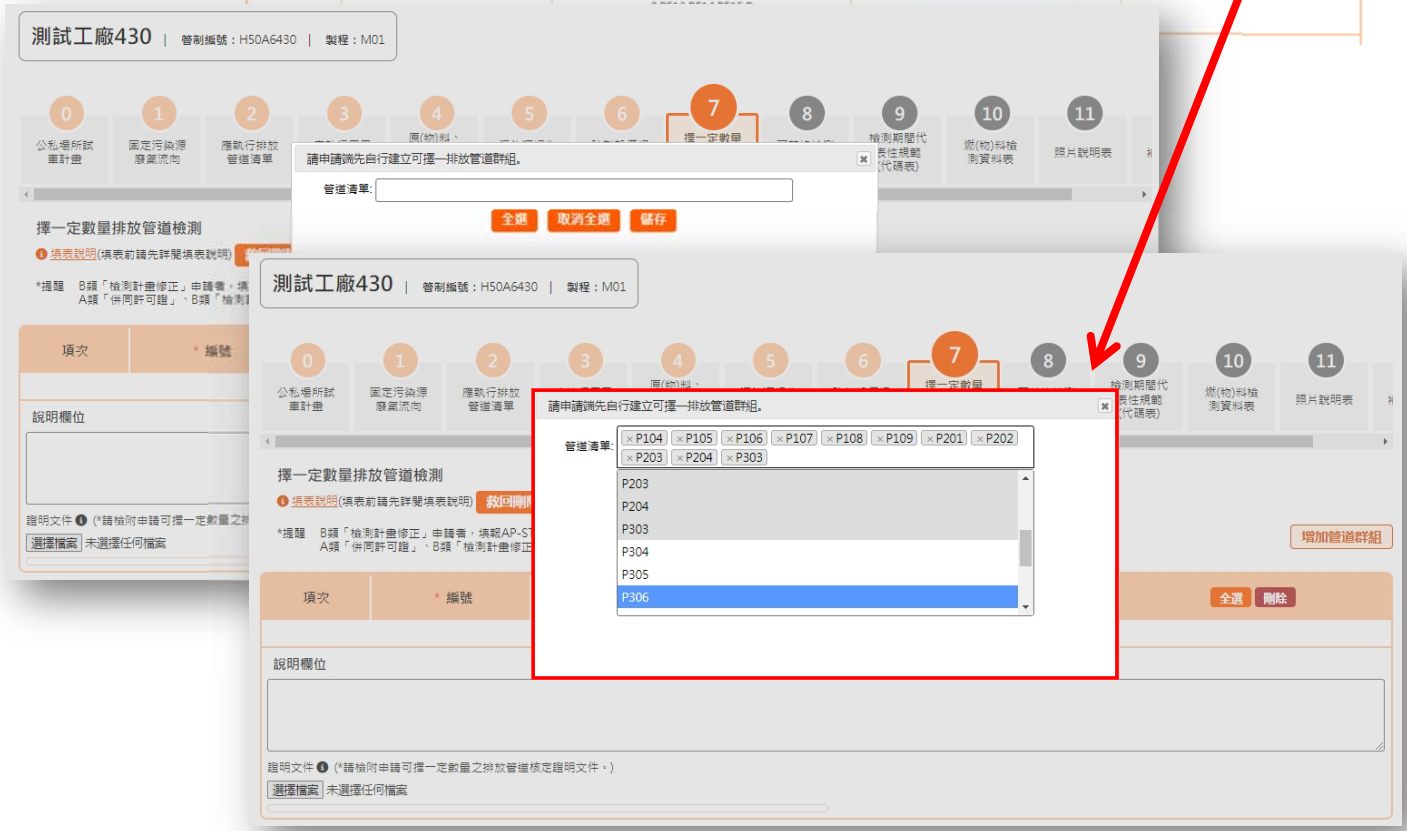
測試工廠430 | 管制編號：H50A6430 | 製程：M01

0 公私場所試車計畫
1 固定污染源廢氣流向
2 應執行排放管道清單
3 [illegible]
4 原(物)料、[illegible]
5 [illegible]
6 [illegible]
7 擇一定數量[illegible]
8 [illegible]
9 檢測期間代表性規範(代碼表)
10 燃(物)料檢測資料表
11 照片說明表

請申請端先自行建立可擇一排放管道群組。
管道清單:
全選 取消全選 儲存

擇一定數量排放管道檢測
填表說明(填表前請先詳閱填表說明) 救回刪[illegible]
*提醒 B類「檢測計畫修正」申請者，填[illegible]
A類「併同許可證」、B類「檢測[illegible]

項次 * 編號
說明欄位
證明文件 (*請檢附申請可擇一定數量之排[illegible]
選擇檔案 未選擇任何檔案

測試工廠430 | 管制編號：H50A6430 | 製程：M01

0 公私場所試車計畫
1 固定污染源廢氣流向
2 應執行排放管道清單
3 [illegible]
4 原(物)料、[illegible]
5 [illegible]
6 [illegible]
7 擇一定數量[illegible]
8 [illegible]
9 檢測期間代表性規範(代碼表)
10 燃(物)料檢測資料表
11 照片說明表

請申請端先自行建立可擇一排放管道群組。
管道清單: ×P104 ×P105 ×P106 ×P107 ×P108 ×P109 ×P201 ×P202 ×P203 ×P204 ×P303
P203
P204
P303
P304
P305
P306

擇一定數量排放管道檢測
填表說明(填表前請先詳閱填表說明) 救回刪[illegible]
*提醒 B類「檢測計畫修正」申請者，填報AP-ST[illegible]
A類「併同許可證」、B類「檢測計畫修正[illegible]
增加管道群組

項次 * 編號 全選 刪除
說明欄位
證明文件 (*請檢附申請可擇一定數量之排放管道核定證明文件。)
選擇檔案 未選擇任何檔案